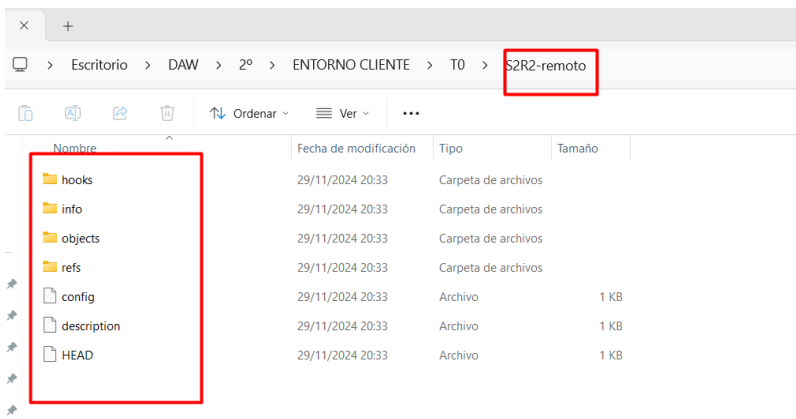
×   +

> Escritorio > DAW > 2º > ENTORNO CLIENTE > T0 > S2R2-remoto

Ordenar ⌄   Ver ⌄   ...

| Nombre | Fecha de modificación | Tipo | Tamaño |
|---|---|---|---|
| hooks | 29/11/2024 20:33 | Carpeta de archivos | |
| info | 29/11/2024 20:33 | Carpeta de archivos | |
| objects | 29/11/2024 20:33 | Carpeta de archivos | |
| refs | 29/11/2024 20:33 | Carpeta de archivos | |
| config | 29/11/2024 20:33 | Archivo | 1 KB |
| description | 29/11/2024 20:33 | Archivo | 1 KB |
| HEAD | 29/11/2024 20:33 | Archivo | 1 KB |